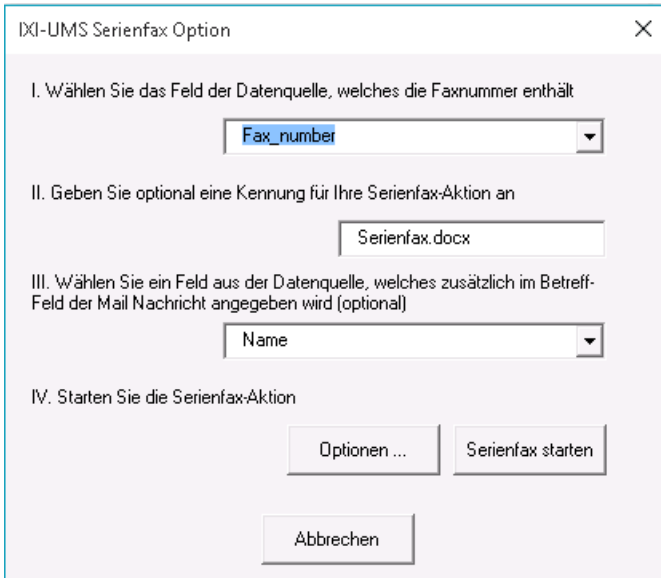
IXI-UMS Serienfax Option

×

I. Wählen Sie das Feld der Datenquelle, welches die Faxnummer enthält

Fax_number

II. Geben Sie optional eine Kennung für Ihre Serienfax-Aktion an

Serienfax.docx

III. Wählen Sie ein Feld aus der Datenquelle, welches zusätzlich im Betreff-Feld der Mail Nachricht angegeben wird (optional)

Name

IV. Starten Sie die Serienfax-Aktion

Optionen ...

Serienfax starten

Abbrechen